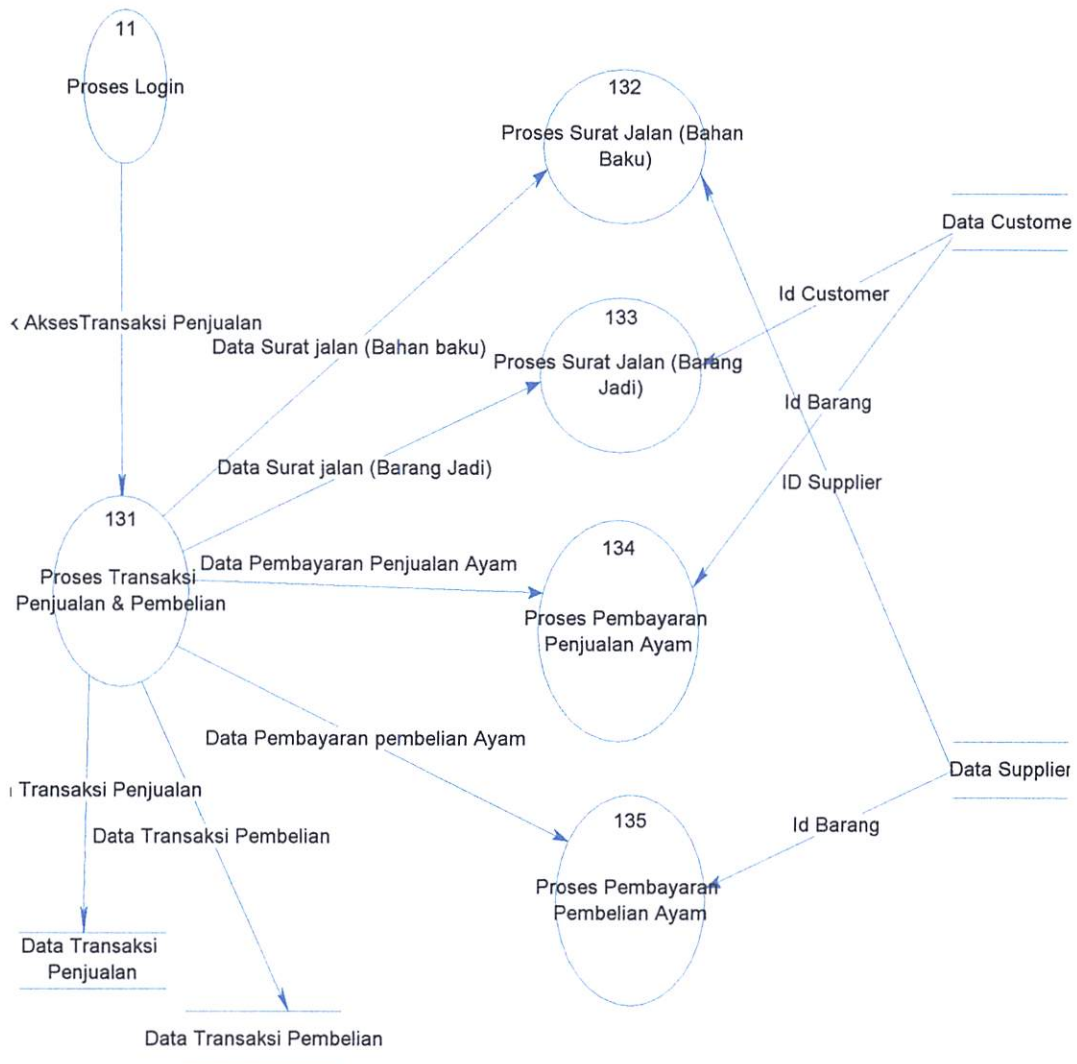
11

Proses Login

132

Proses Surat Jalan (Bahan Baku)

Data Custome

Id Customer

< AksesTransaksi Penjualan

133

Data Surat jalan (Bahan baku)

Proses Surat Jalan (Barang Jadi)

Id Barang

Data Surat jalan (Barang Jadi)

ID Supplier

131

Data Pembayaran Penjualan Ayam

134

Proses Transaksi Penjualan & Pembelian

Proses Pembayaran Penjualan Ayam

Data Pembayaran pembelian Ayam

Data Supplier

Transaksi Penjualan

135

Id Barang

Data Transaksi Pembelian

Proses Pembayaran Pembelian Ayam

Data Transaksi Penjualan

Data Transaksi Pembelian